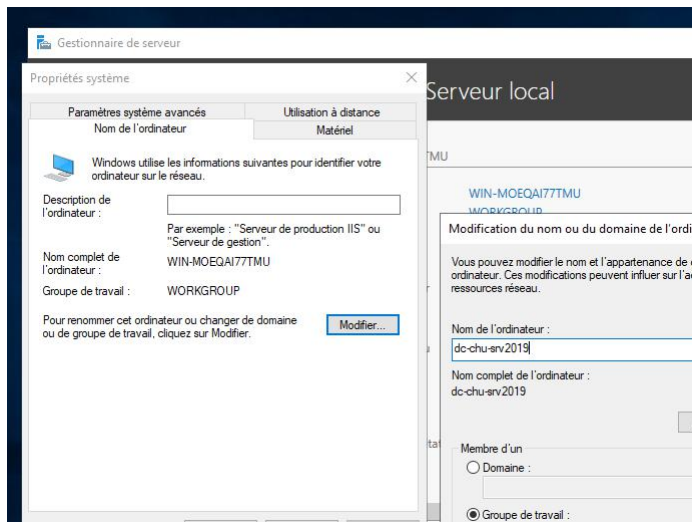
Gestionnaire de serveur

Propriétés système

Serveur local

Paramètres système avancés

Utilisation à distance

Nom de l'ordinateur

Matériel

Windows utilise les informations suivantes pour identifier votre ordinateur sur le réseau.

Description de l'ordinateur :

Par exemple : "Serveur de production IIS" ou "Serveur de gestion".

Nom complet de l'ordinateur :

WIN-MOEQAI77TMU

Groupe de travail :

WORKGROUP

Pour renommer cet ordinateur ou changer de domaine ou de groupe de travail, cliquez sur Modifier.

Modifier...

TMU

WIN-MOEQAI77TMU

WORKGROUP

Modification du nom ou du domaine de l'ordi

Vous pouvez modifier le nom et l'appartenance de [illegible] ordinateur. Ces modifications peuvent influer sur l'ac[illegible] ressources réseau.

Nom de l'ordinateur :

dc-chu-srv2019

Nom complet de l'ordinateur :

dc-chu-srv2019

Membre d'un

Domaine :

Groupe de travail :